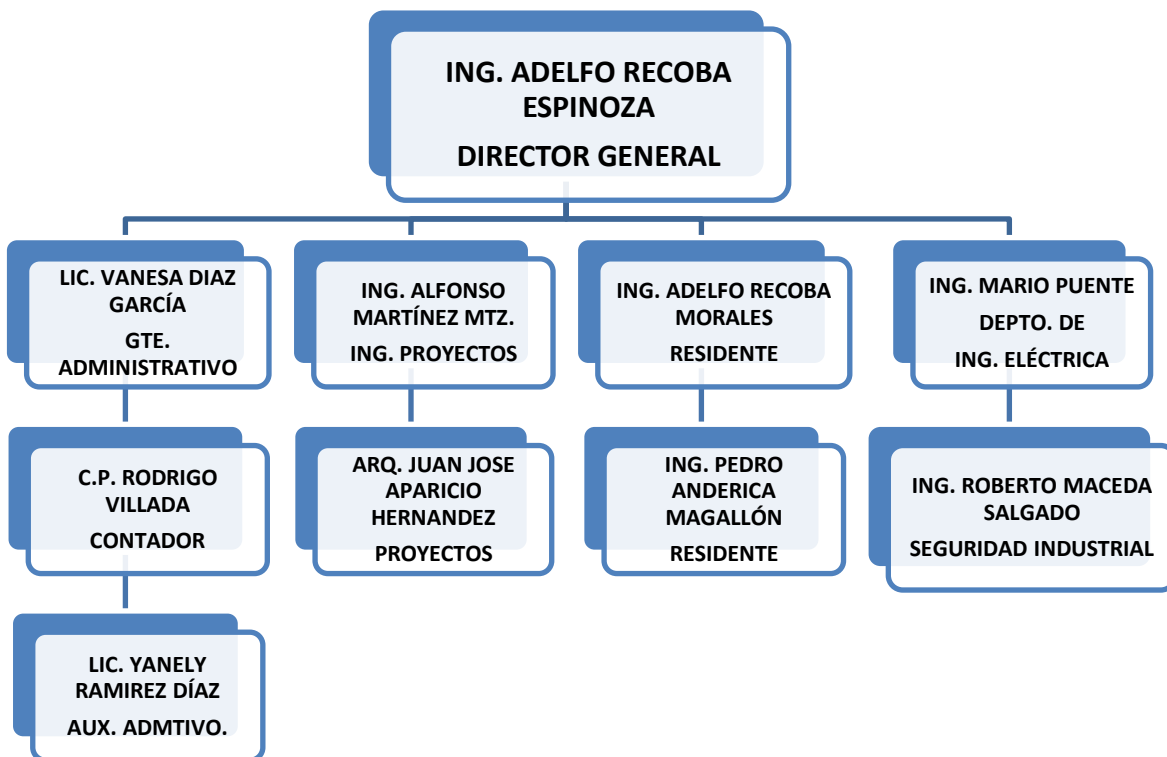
ING. ADELFO RECOBA ESPINOZA
DIRECTOR GENERAL

LIC. VANESA DIAZ GARCÍA
GTE. ADMINISTRATIVO

C.P. RODRIGO VILLADA
CONTADOR

LIC. YANELY RAMIREZ DÍAZ
AUX. ADMTIVO.

ING. ALFONSO MARTÍNEZ MTZ.
ING. PROYECTOS

ARQ. JUAN JOSE APARICIO HERNANDEZ
PROYECTOS

ING. ADELFO RECOBA MORALES
RESIDENTE

ING. PEDRO ANDERICA MAGALLÓN
RESIDENTE

ING. MARIO PUENTE
DEPTO. DE ING. ELÉCTRICA

ING. ROBERTO MACEDA SALGADO
SEGURIDAD INDUSTRIAL